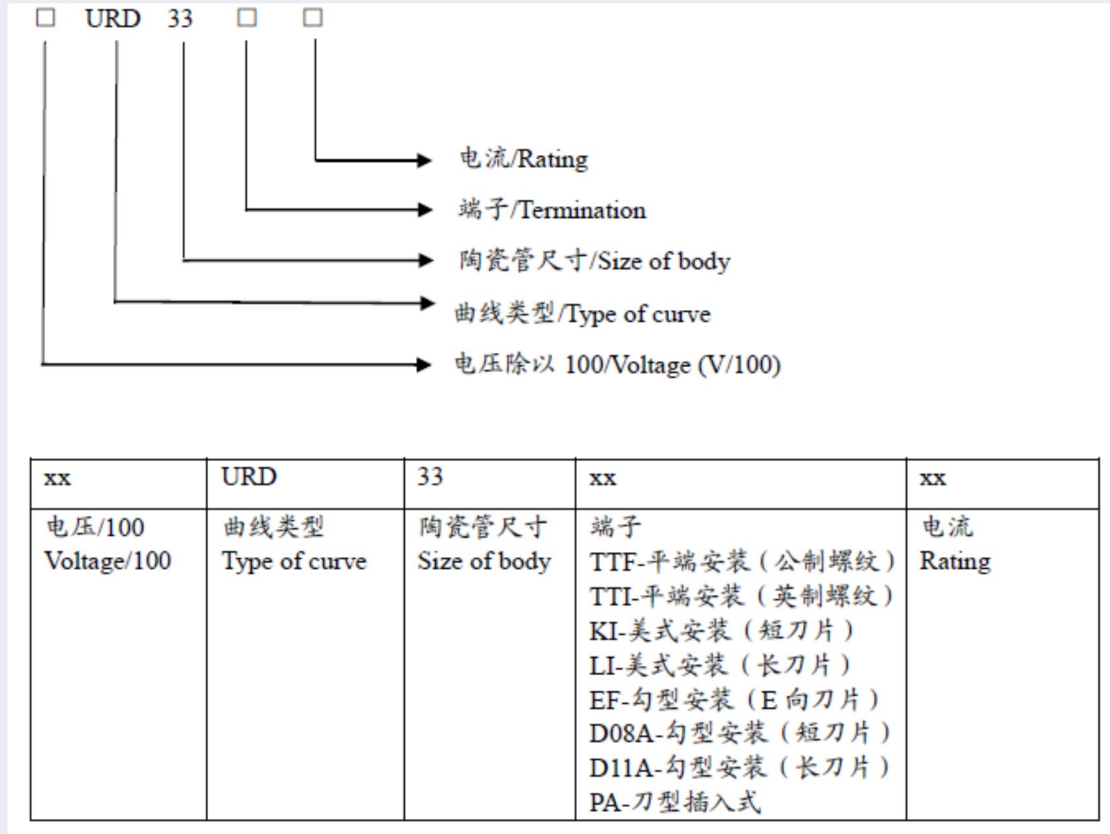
□ URD 33 □ □

电流/Rating
端子/Termination
陶瓷管尺寸/Size of body
曲线类型/Type of curve
电压除以 100/Voltage (V/100)

| xx | URD | 33 | xx | xx |
|---|---|---|---|---|
| 电压/100 Voltage/100 | 曲线类型 Type of curve | 陶瓷管尺寸 Size of body | 端子 TTF-平端安装（公制螺纹） TTI-平端安装（英制螺纹） KI-美式安装（短刀片） LI-美式安装（长刀片） EF-勾型安装（E 向刀片） D08A-勾型安装（短刀片） D11A-勾型安装（长刀片） PA-刀型插入式 | 电流 Rating |